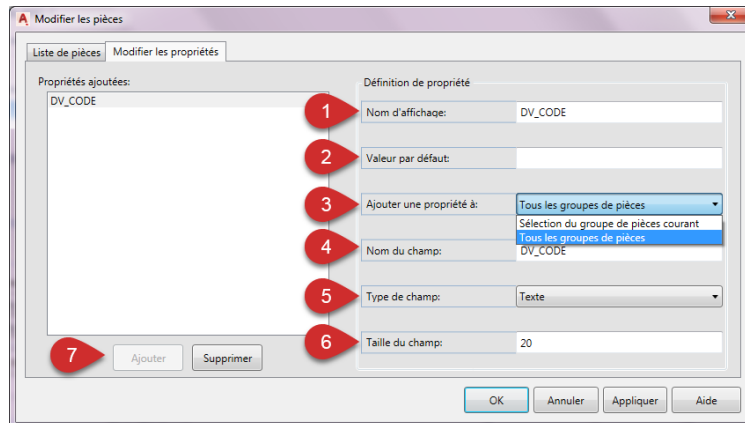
Modifier les pièces

Liste de pièces
Modifier les propriétés

Propriétés ajoutées:
DV_CODE

Définition de propriété

1
Nom d'affichage:
DV_CODE

2
Valeur par défaut:

3
Ajouter une propriété à:
Tous les groupes de pièces
Sélection du groupe de pièces courant
Tous les groupes de pièces

4
Nom du champ:
DV_CODE

5
Type de champ:
Texte

6
Taille du champ:
20

7
Ajouter
Supprimer

OK
Annuler
Appliquer
Aide